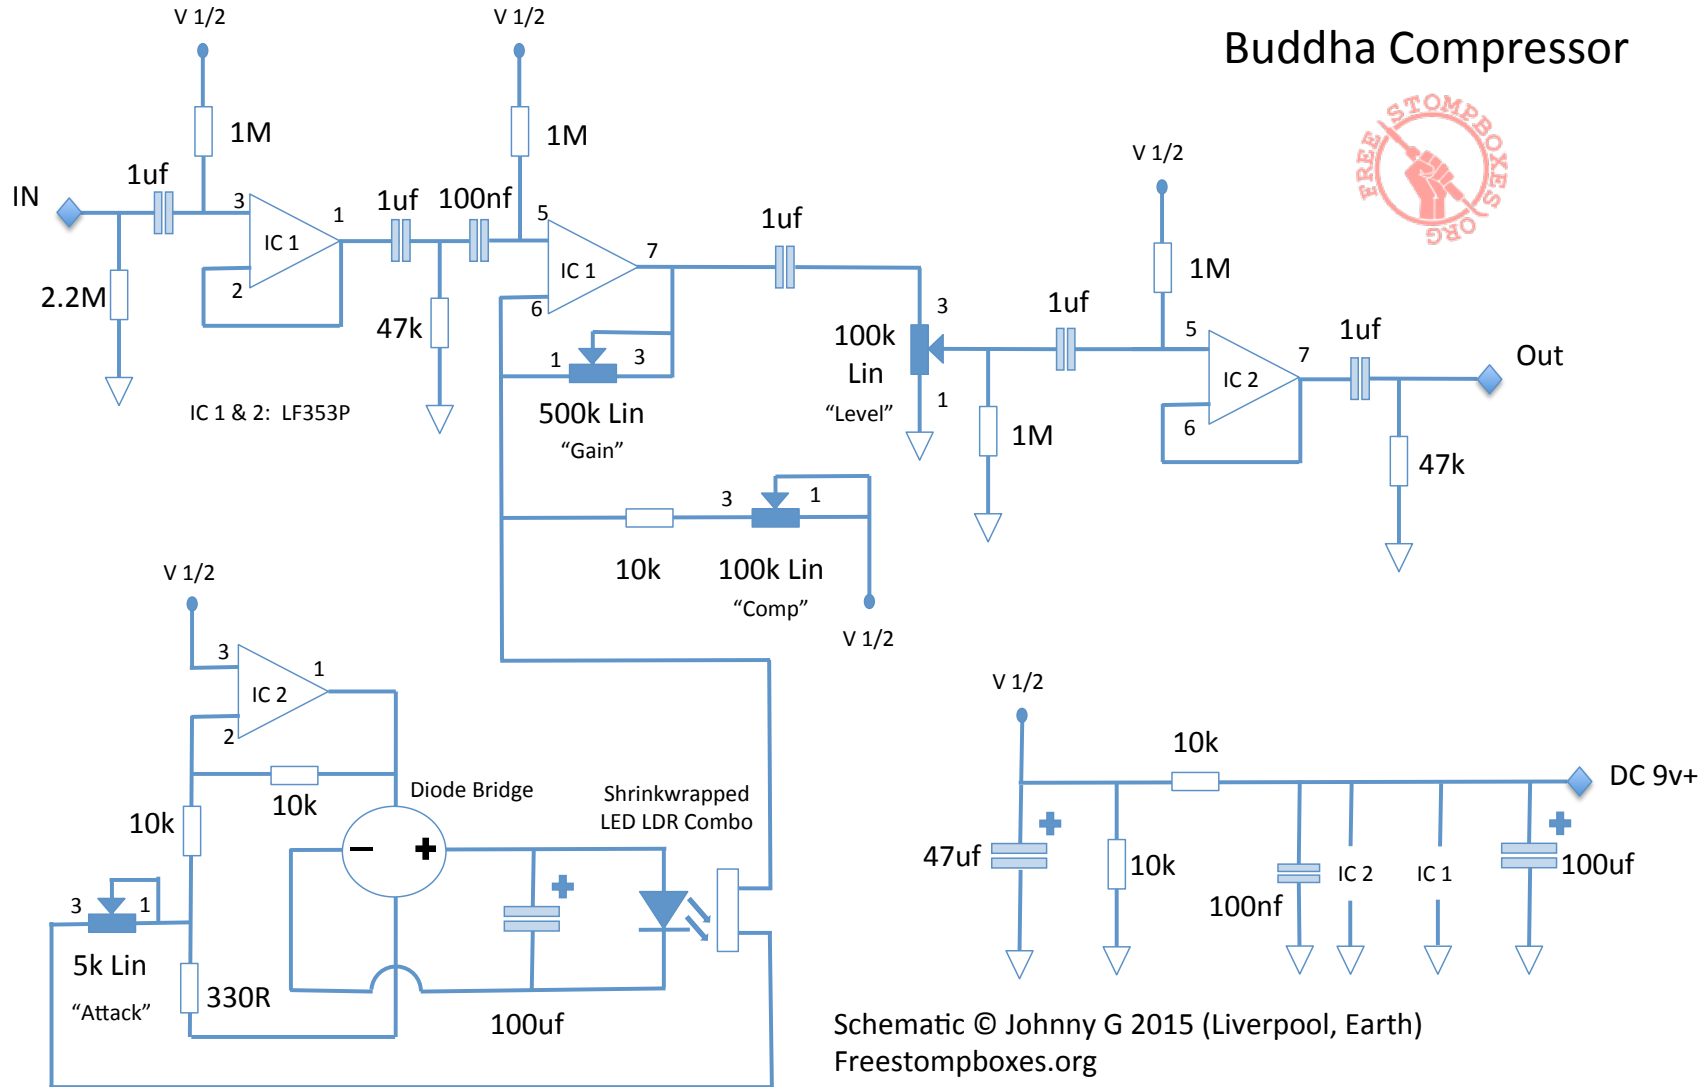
Buddha Compressor

FREE STOMPBOXES .ORG

V 1/2

V 1/2

1M

1M

IN

1uf

3

1

IC 1

2

2.2M

1uf

100nf

5

IC 1

7

6

47k

1uf

IC 1 & 2: LF353P

1

3

500k Lin

"Gain"

100k Lin

"Level"

3

1

V 1/2

1M

1uf

5

IC 2

7

6

1uf

Out

1M

47k

3

1

10k

100k Lin

"Comp"

V 1/2

V 1/2

3

1

IC 2

2

10k

10k

Diode Bridge

Shrinkwrapped LED LDR Combo

3

1

5k Lin

"Attack"

330R

100uf

V 1/2

10k

DC 9v+

47uf

10k

100nf

IC 2

IC 1

100uf

Schematic © Johnny G 2015 (Liverpool, Earth)
Freestompboxes.org